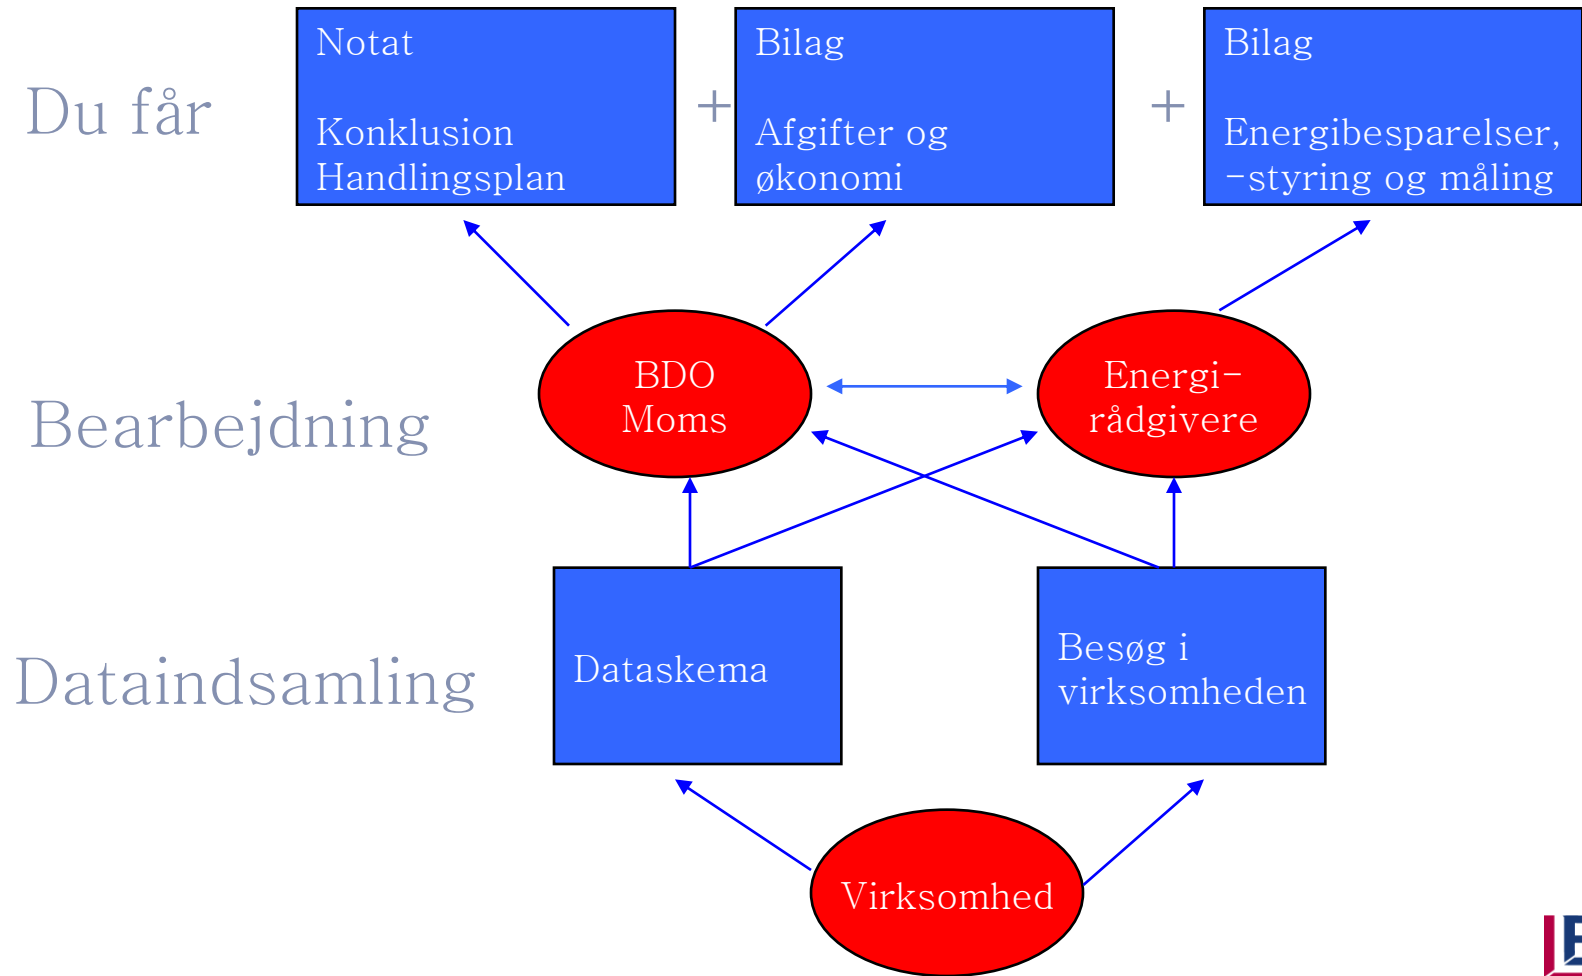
Du får

Notat

Konklusion
Handlingsplan

+

Bilag

Afgifter og økonomi

+

Bilag

Energibesparelser, –styring og måling

Bearbejdning

BDO
Moms

Energi-
rådgivere

Dataindsamling

Dataskema

Besøg i virksomheden

Virksomhed